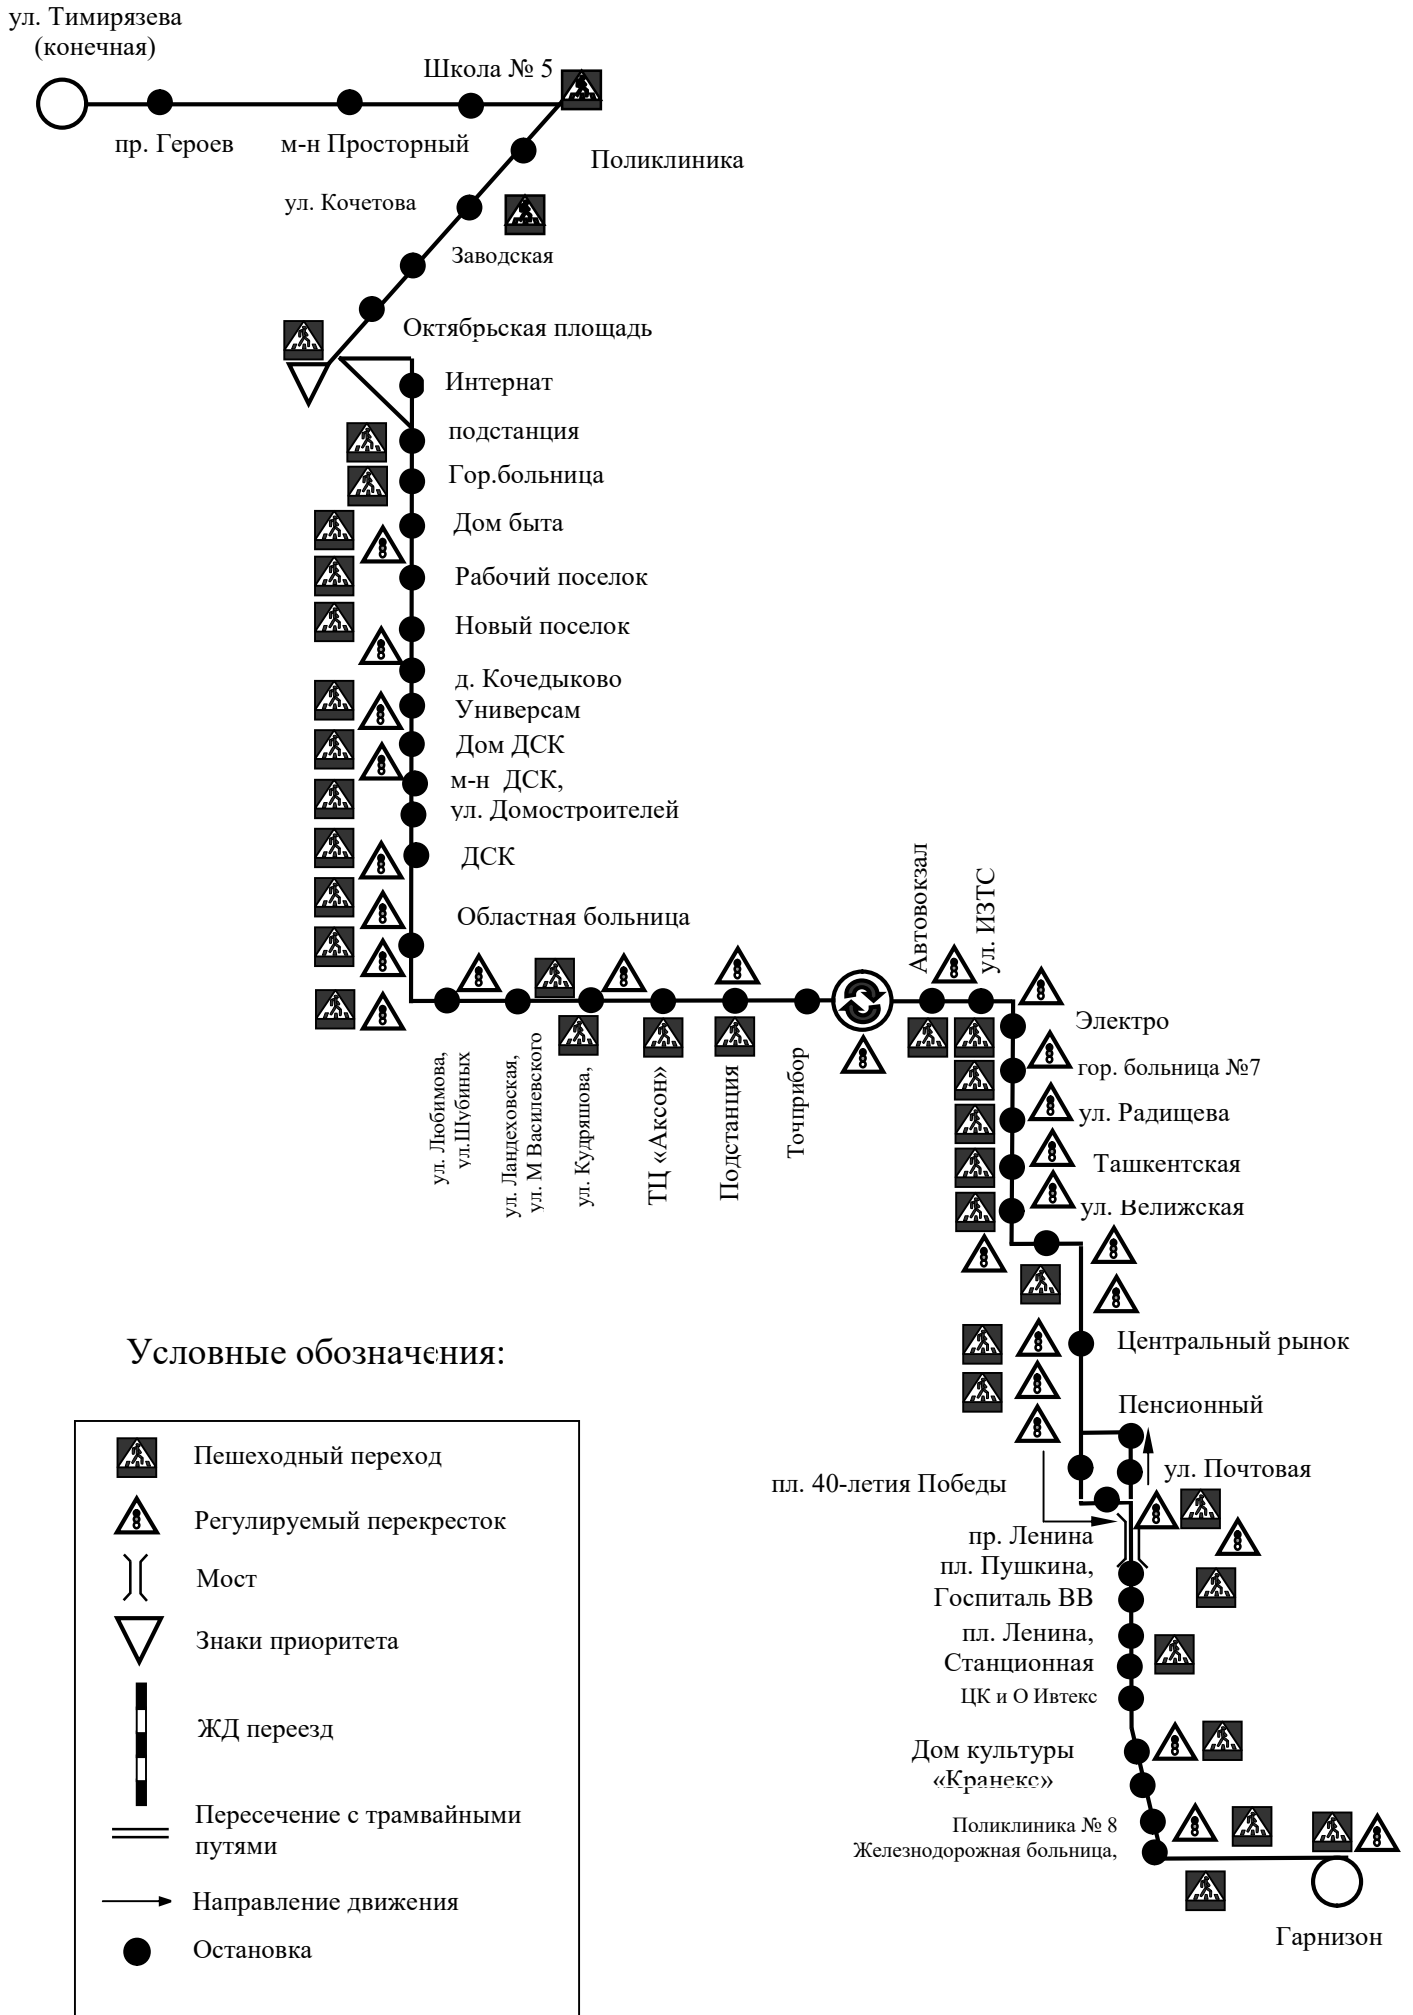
ул. Тимирязева (конечная)

Школа № 5

пр. Героев

м-н Просторный

Поликлиника

ул. Кочетова

Заводская

Октябрьская площадь

Интернат

подстанция

Гор.больница

Дом быта

Рабочий поселок

Новый поселок

д. Кочедыково

Универсам

Дом ДСК

м-н ДСК, ул. Домостроителей

ДСК

Областная больница

ул. Любимова, ул.Шубиных

ул. Ландеховская, ул. М Василевского

ул. Кудряшова,

ТЦ «Аксон»

Подстанция

Точприбор

Автовокзал

ул. ИЗТС

Электро

гор. больница №7

ул. Радищева

Ташкентская

ул. Велижская

Центральный рынок

Пенсионный

ул. Почтовая

пл. 40-летия Победы

пр. Ленина

пл. Пушкина, Госпиталь ВВ

пл. Ленина, Станционная

ЦК и О Ивтекс

Дом культуры «Кранекс»

Поликлиника № 8

Железнодорожная больница,

Гарнизон

Условные обозначения:

Пешеходный переход

Регулируемый перекресток

Мост

Знаки приоритета

ЖД переезд

Пересечение с трамвайными путями

Направление движения

Остановка